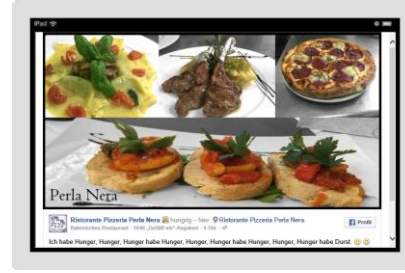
iPad

Perla Nera

Ristorante Pizzeria Perla Nera hungrig – hier: Ristorante Pizzeria Perla Nera
Italienisches Restaurant · 1046 „Gefällt mir“ Angaben · 4.3mi

Profil

Ich habe Hunger, Hunger, Hunger habe Hunger, Hunger, Hunger habe Hunger, Hunger, Hunger habe Durst.